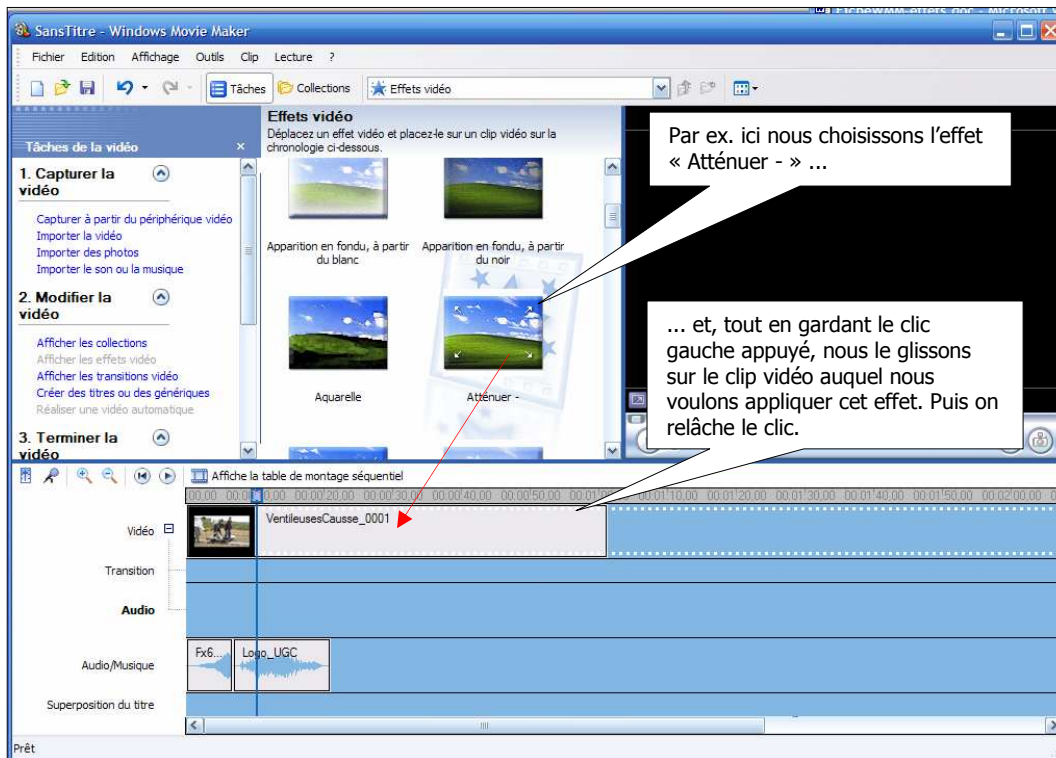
SansTitre - Windows Movie Maker

Fichier Edition Affichage Outils Clip Lecture ?

Tâches Collections Effets vidéo

Tâches de la vidéo

1. Capturer la vidéo

Capturer à partir du périphérique vidéo
Importer la vidéo
Importer des photos
Importer le son ou la musique

2. Modifier la vidéo

Afficher les collections
Afficher les effets vidéo
Afficher les transitions vidéo
Créer des titres ou des génériques
Réaliser une vidéo automatique

3. Terminer la vidéo

Effets vidéo
Déplacez un effet vidéo et placez-le sur un clip vidéo sur la chronologie ci-dessous.

Apparition en fondu, à partir du blanc
Apparition en fondu, à partir du noir
Aquarelle
Atténuer -

Par ex. ici nous choisissons l'effet « Atténuer - » ...

... et, tout en gardant le clic gauche appuyé, nous le glissons sur le clip vidéo auquel nous voulons appliquer cet effet. Puis on relâche le clic.

Affiche la table de montage séquentiel

00:00 00:00:10,00 00:00:20,00 00:00:30,00 00:00:40,00 00:00:50,00 00:01:00 00:01:10,00 00:01:20,00 00:01:30,00 00:01:40,00 00:01:50,00 00:02:00,00

Vidéo
VentileusesCausse_0001
Transition
Audio
Audio/Musique
Fx6...
Logo_UGC
Superposition du titre

Prêt